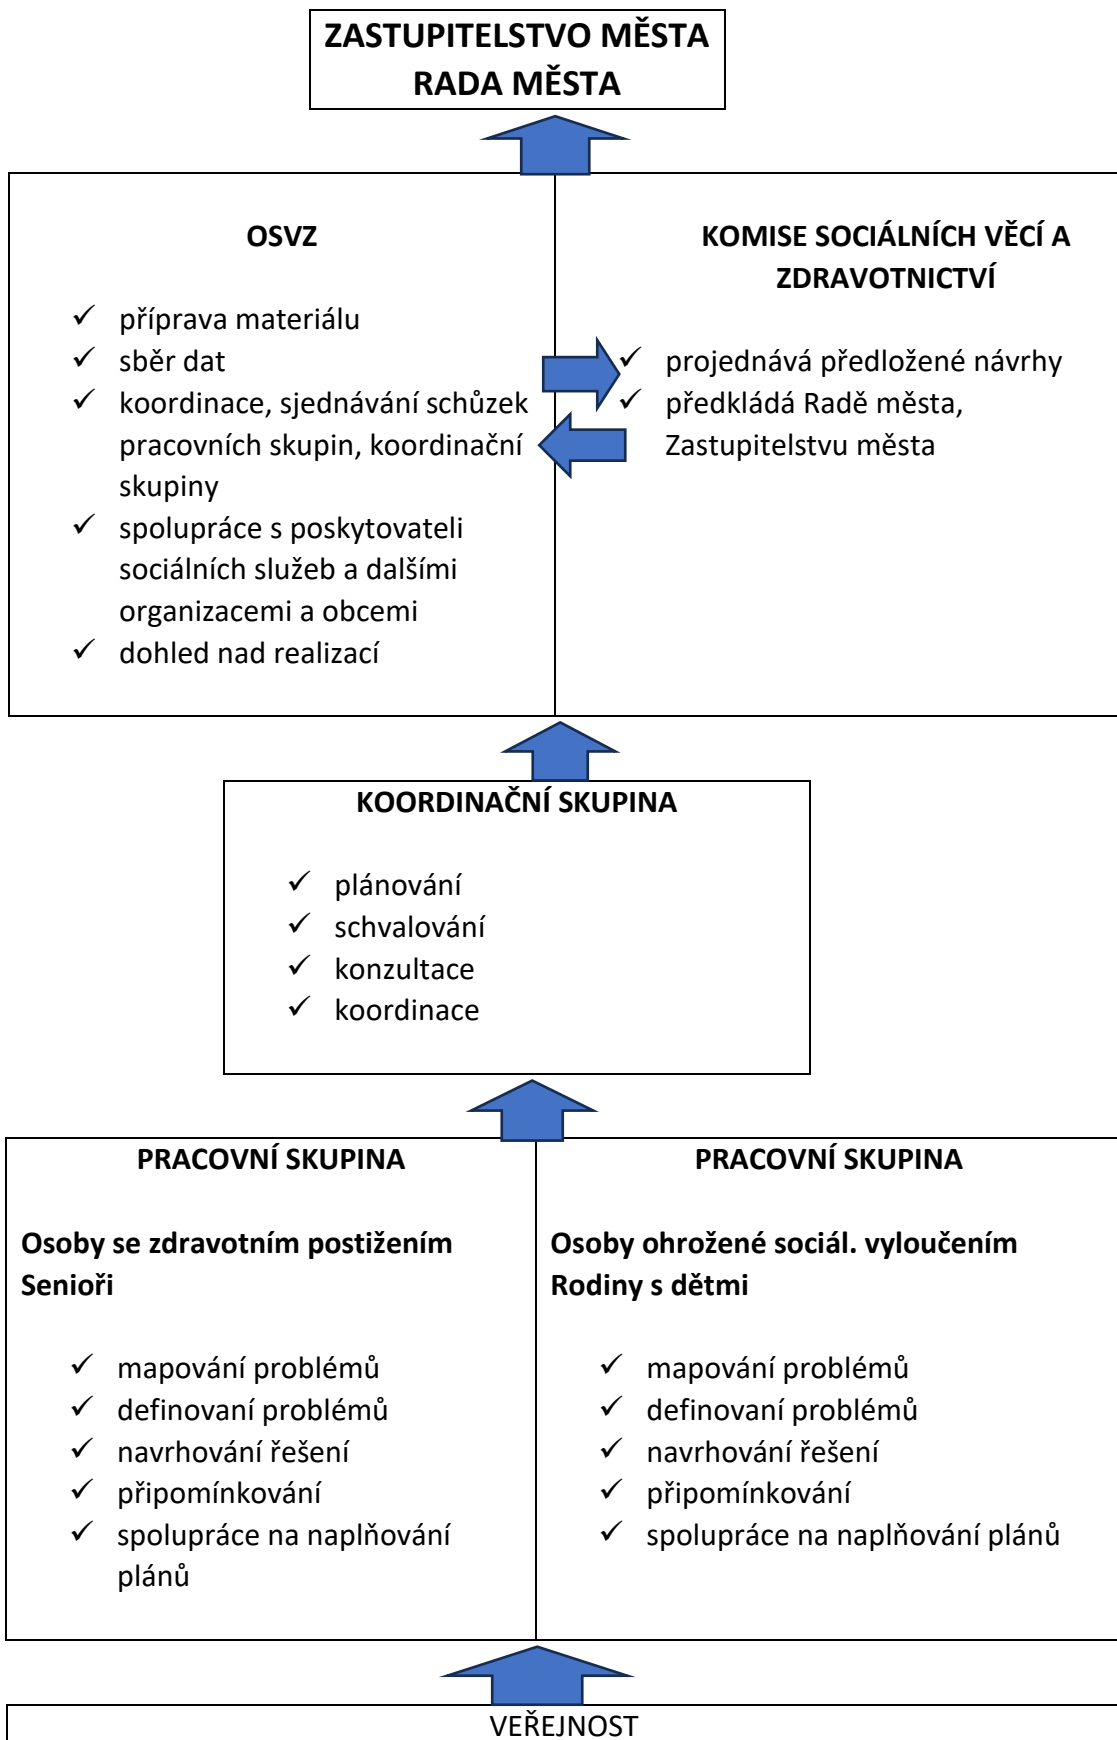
ZASTUPITELSTVO MĚSTA
RADA MĚSTA

OSVZ

✓ příprava materiálu
✓ sběr dat
✓ koordinace, sjednávání schůzek pracovních skupin, koordinační skupiny
✓ spolupráce s poskytovateli sociálních služeb a dalšími organizacemi a obcemi
✓ dohled nad realizací

KOMISE SOCIÁLNÍCH VĚCÍ A ZDRAVOTNICTVÍ

✓ projednává předložené návrhy
✓ předkládá Radě města, Zastupitelstvu města

KOORDINAČNÍ SKUPINA

✓ plánování
✓ schvalování
✓ konzultace
✓ koordinace

PRACOVNÍ SKUPINA

Osoby se zdravotním postižením
Senioři

✓ mapování problémů
✓ definovaní problémů
✓ navrhování řešení
✓ připomínkování
✓ spolupráce na naplňování plánů

PRACOVNÍ SKUPINA

Osoby ohrožené sociál. vyloučením
Rodiny s dětmi

✓ mapování problémů
✓ definovaní problémů
✓ navrhování řešení
✓ připomínkování
✓ spolupráce na naplňování plánů

VEŘEJNOST